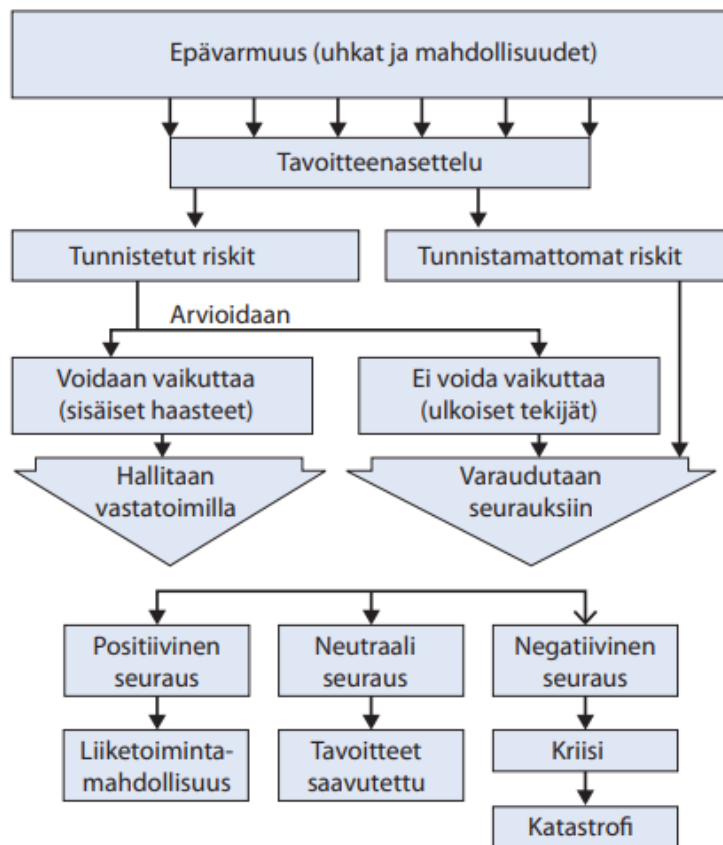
Epävarmuus (uhkat ja mahdollisuudet)

Tavoitteenasettelu

Tunnistetut riskit

Tunnistamattomat riskit

Arvioidaan

Voidaan vaikuttaa (sisäiset haasteet)

Ei voida vaikuttaa (ulkoiset tekijät)

Hallitaan vastatoimilla

Varaudutaan seurauksiin

Positiivinen seuraus

Neutraali seuraus

Negatiivinen seuraus

Liiketoiminta-mahdollisuus

Tavoitteet saavutettu

Kriisi

Katastrofi